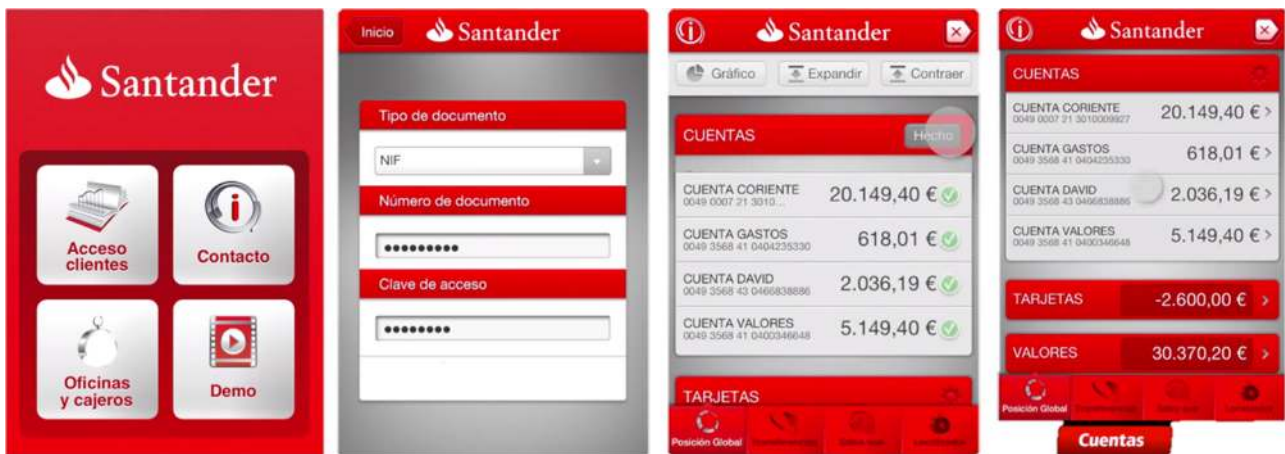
Santander

Acceso clientes

Contacto

Oficinas y cajeros

Demo

Inicio Santander

Tipo de documento

NIF

Número de documento

••••••••••

Clave de acceso

•••••••••

Santander

Gráfico Expandir Contraer

CUENTAS Hecho

CUENTA CORIENTE 0049 0007 21 3010... 20.149,40 €

CUENTA GASTOS 0049 3568 41 0404235330 618,01 €

CUENTA DAVID 0049 3568 43 0466838886 2.036,19 €

CUENTA VALORES 0049 3568 41 0400346648 5.149,40 €

TARJETAS

Posición Global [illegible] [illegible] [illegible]

Santander

CUENTAS

CUENTA CORIENTE 0049 0007 21 3010009927 20.149,40 € >

CUENTA GASTOS 0049 3568 41 0404235330 618,01 € >

CUENTA DAVID 0049 3568 43 0466838886 2.036,19 € >

CUENTA VALORES 0049 3568 41 0400346648 5.149,40 € >

TARJETAS -2.600,00 € >

VALORES 30.370,20 € >

Posición Global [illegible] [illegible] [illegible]

Cuentas